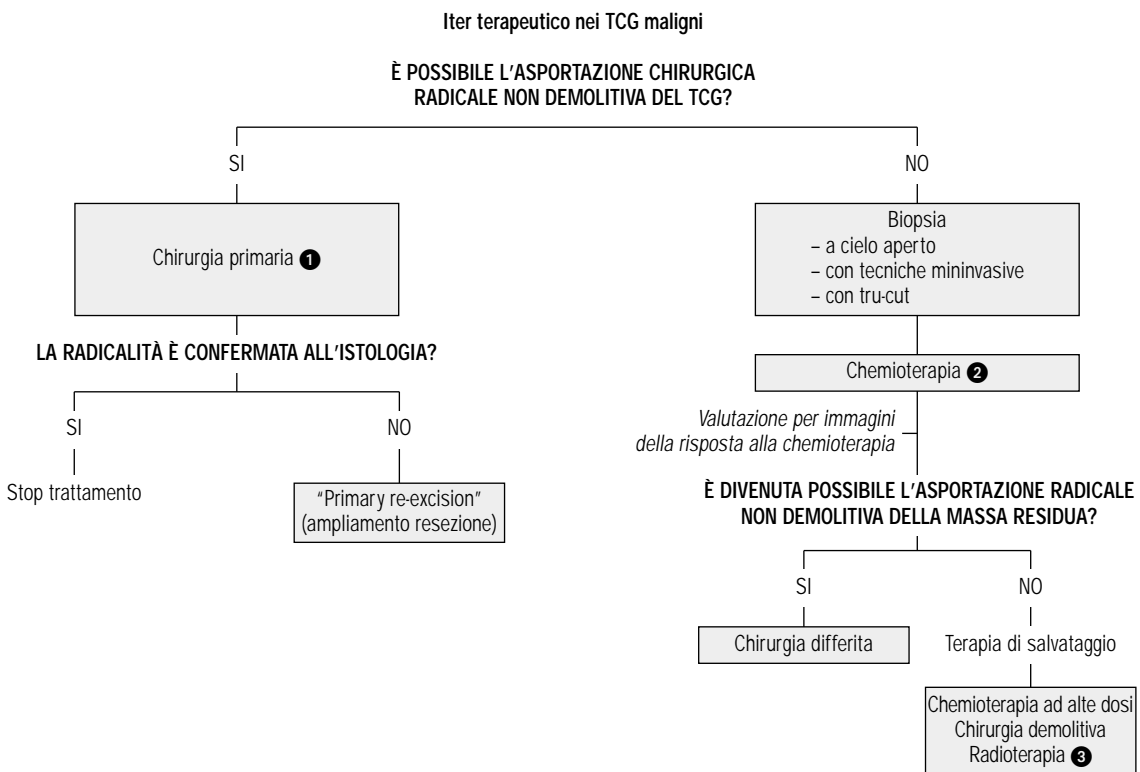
Iter terapeutico nei TCG maligni

È POSSIBILE L'ASPORTAZIONE CHIRURGICA RADICALE NON DEMOLITIVA DEL TCG?

SI

Chirurgia primaria ❶

LA RADICALITÀ È CONFERMATA ALL'ISTOLOGIA?

SI

Stop trattamento

NO

"Primary re-excision" (ampliamento resezione)

NO

Biopsia
– a cielo aperto
– con tecniche mininvasive
– con tru-cut

Chemioterapia ❷

Valutazione per immagini della risposta alla chemioterapia

È DIVENUTA POSSIBILE L'ASPORTAZIONE RADICALE NON DEMOLITIVA DELLA MASSA RESIDUA?

SI

Chirurgia differita

NO

Terapia di salvataggio

Chemioterapia ad alte dosi
Chirurgia demolitiva
Radioterapia ❸